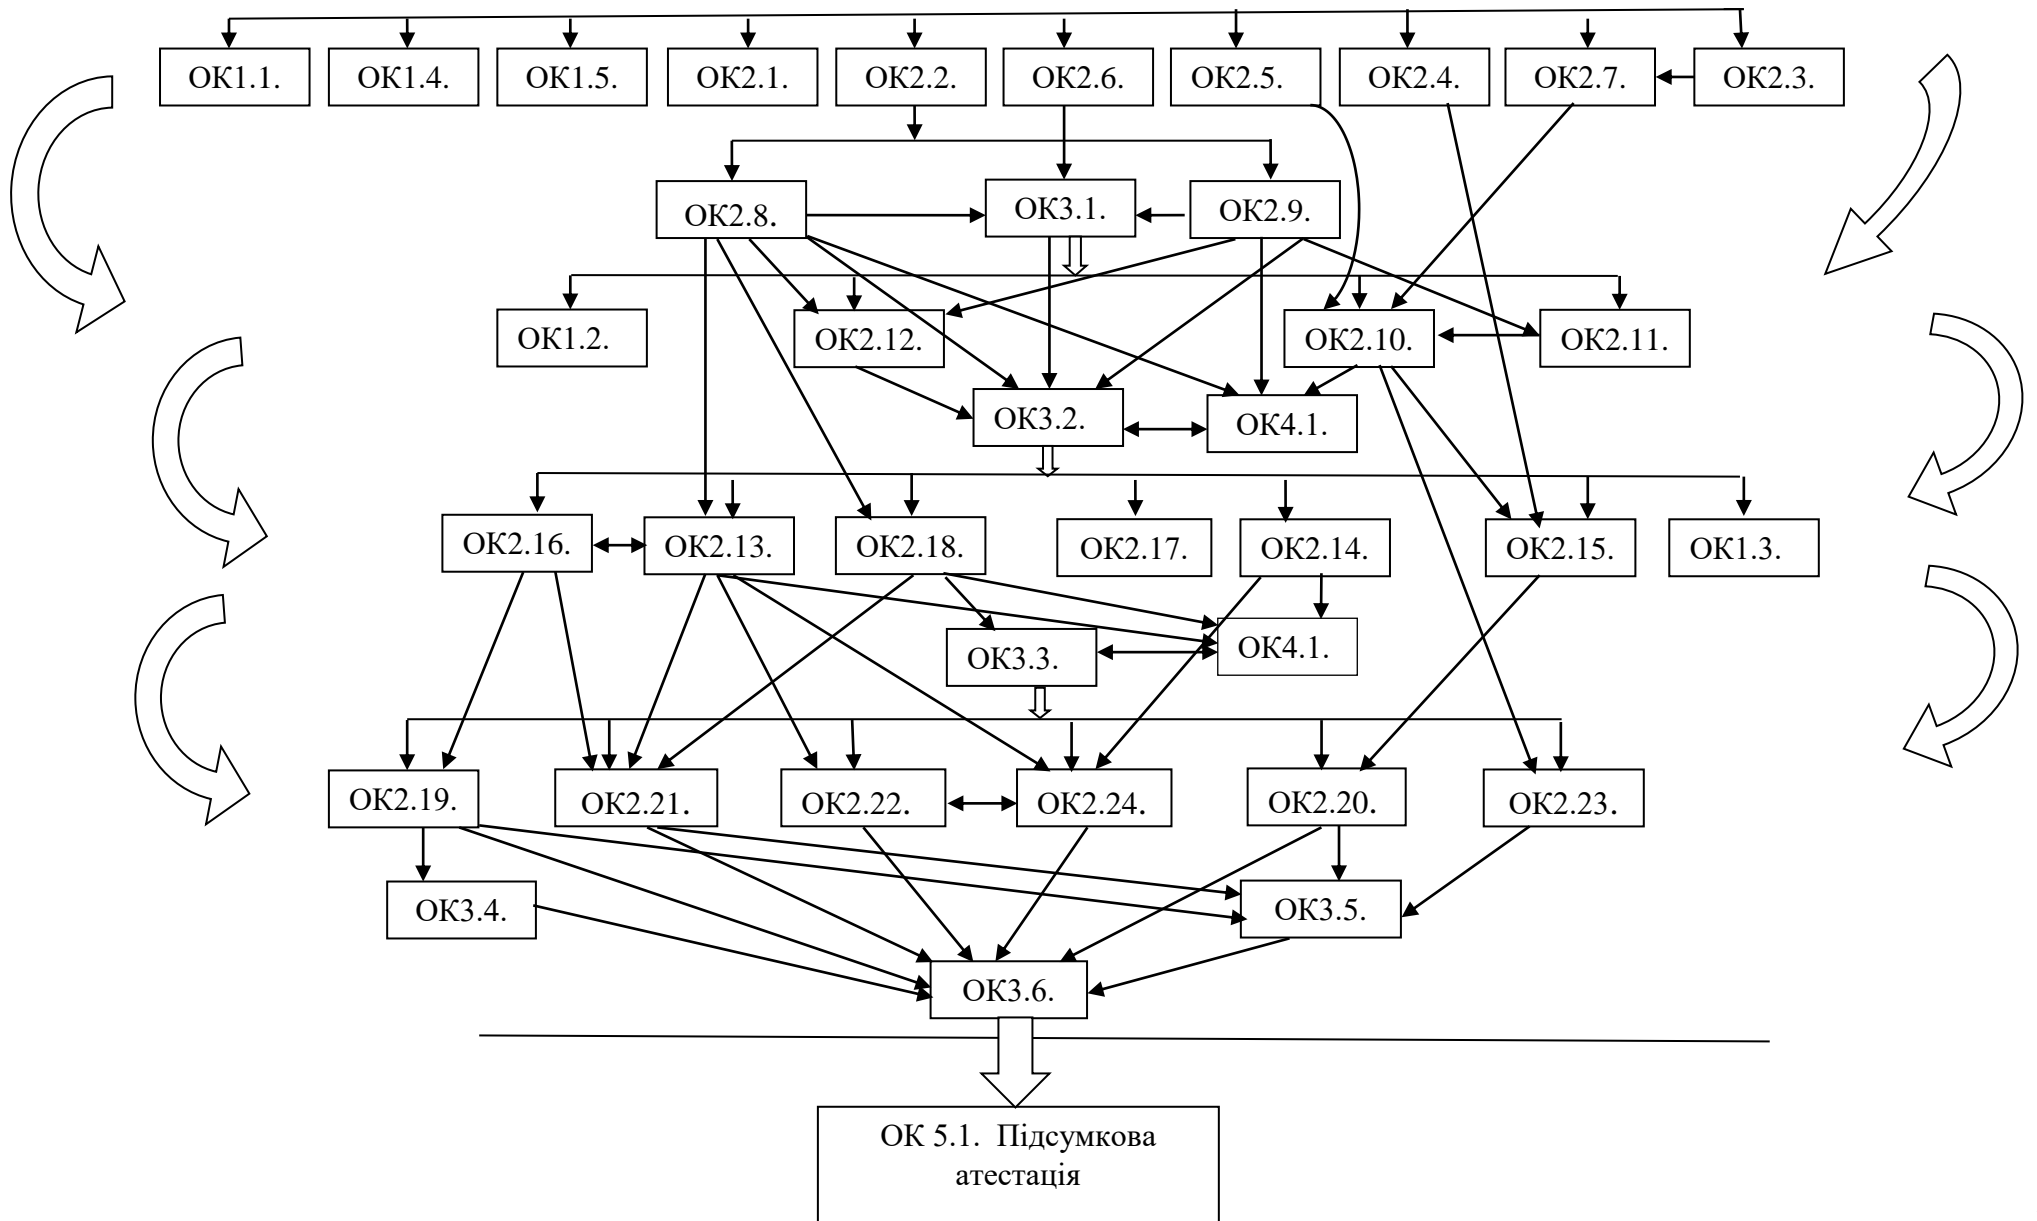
ОК1.1. ОК1.4. ОК1.5. ОК2.1. ОК2.2. ОК2.6. ОК2.5. ОК2.4. ОК2.7. ОК2.3.

ОК2.8. ОК3.1. ОК2.9.

ОК1.2. ОК2.12. ОК2.10. ОК2.11.

ОК3.2. ОК4.1.

ОК2.16. ОК2.13. ОК2.18. ОК2.17. ОК2.14. ОК2.15. ОК1.3.

ОК3.3. ОК4.1.

ОК2.19. ОК2.21. ОК2.22. ОК2.24. ОК2.20. ОК2.23.

ОК3.4. ОК3.5.

ОК3.6.

ОК 5.1. Підсумкова атестація